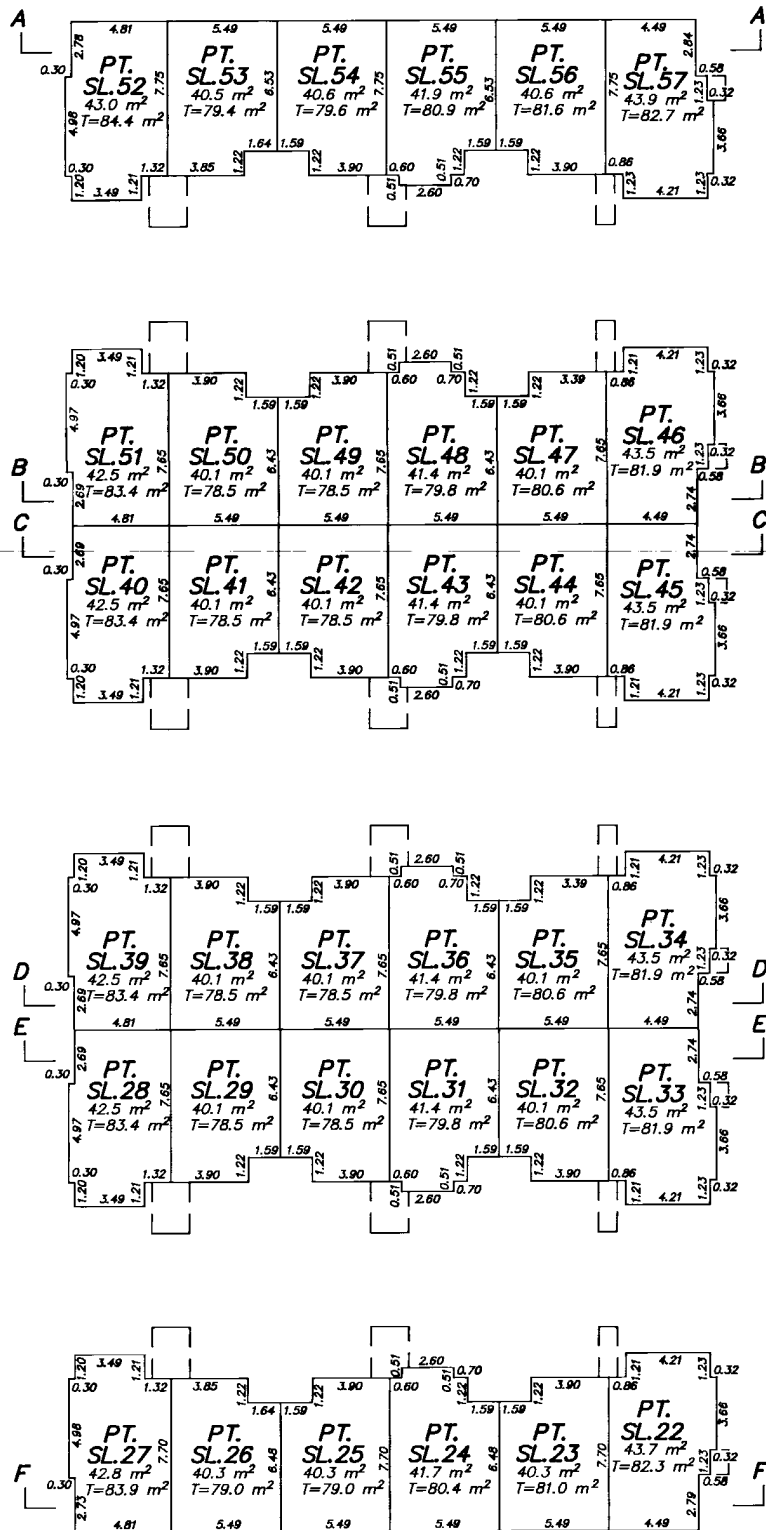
A A

4.81 5.49 5.49 5.49 5.49 4.49
2.78 0.30 4.98
PT. SL.52 43.0 $m^2$ T=84.4 $m^2$
7.75
PT. SL.53 40.5 $m^2$ T=79.4 $m^2$
6.53
PT. SL.54 40.6 $m^2$ T=79.6 $m^2$
7.75
PT. SL.55 41.9 $m^2$ T=80.9 $m^2$
6.53
PT. SL.56 40.6 $m^2$ T=81.6 $m^2$
7.75
PT. SL.57 43.9 $m^2$ T=82.7 $m^2$
2.64 0.58 1.23 0.32 3.66
0.30 1.32 1.20 1.21 3.49 3.85 1.22 1.64 1.59 1.22 3.90 0.60 0.51 1.22 1.59 1.59 1.22 3.90 0.51 2.60 0.70 0.86 1.23 4.21 1.23 0.32

1.20 3.49 1.21 0.30 1.32 3.90 1.22 1.59 1.59 1.22 3.90 0.51 2.60 0.51 0.60 0.70 1.22 1.59 1.59 1.22 3.39 1.21 0.86 4.21 1.23 0.32 3.66
4.97
PT. SL.51 42.5 $m^2$ T=83.4 $m^2$
7.65
PT. SL.50 40.1 $m^2$ T=78.5 $m^2$
6.43
PT. SL.49 40.1 $m^2$ T=78.5 $m^2$
7.65
PT. SL.48 41.4 $m^2$ T=79.8 $m^2$
6.43
PT. SL.47 40.1 $m^2$ T=80.6 $m^2$
7.65
PT. SL.46 43.5 $m^2$ T=81.9 $m^2$
1.23 0.32 0.58 2.74
B 0.30 2.69 B
4.81 5.49 5.49 5.49 5.49 4.49
C C
0.30 2.69 2.74
PT. SL.40 42.5 $m^2$ T=83.4 $m^2$
7.65 4.97
PT. SL.41 40.1 $m^2$ T=78.5 $m^2$
6.43
PT. SL.42 40.1 $m^2$ T=78.5 $m^2$
7.65
PT. SL.43 41.4 $m^2$ T=79.8 $m^2$
6.43
PT. SL.44 40.1 $m^2$ T=80.6 $m^2$
7.65
PT. SL.45 43.5 $m^2$ T=81.9 $m^2$
0.58 1.23 0.32 3.66
0.30 1.32 1.20 1.21 3.49 3.90 1.22 1.59 1.59 1.22 3.90 0.60 0.51 1.22 1.59 1.59 1.22 3.90 0.51 2.60 0.70 0.86 1.21 4.21 1.23 0.32

1.20 3.49 1.21 0.30 1.32 3.90 1.22 1.59 1.59 1.22 3.90 0.51 2.60 0.51 0.60 0.70 1.22 1.59 1.59 1.22 3.39 1.21 0.86 4.21 1.23 0.32 3.66
4.97
PT. SL.39 42.5 $m^2$ T=83.4 $m^2$
7.65
PT. SL.38 40.1 $m^2$ T=78.5 $m^2$
6.43
PT. SL.37 40.1 $m^2$ T=78.5 $m^2$
7.65
PT. SL.36 41.4 $m^2$ T=79.8 $m^2$
6.43
PT. SL.35 40.1 $m^2$ T=80.6 $m^2$
7.65
PT. SL.34 43.5 $m^2$ T=81.9 $m^2$
1.23 0.32 0.58 2.74
D 0.30 2.69 D
4.81 5.49 5.49 5.49 5.49 4.49
E E
0.30 2.69 2.74
PT. SL.28 42.5 $m^2$ T=83.4 $m^2$
7.65 4.97
PT. SL.29 40.1 $m^2$ T=78.5 $m^2$
6.43
PT. SL.30 40.1 $m^2$ T=78.5 $m^2$
7.65
PT. SL.31 41.4 $m^2$ T=79.8 $m^2$
6.43
PT. SL.32 40.1 $m^2$ T=80.6 $m^2$
7.65
PT. SL.33 43.5 $m^2$ T=81.9 $m^2$
0.58 1.23 0.32 3.66
0.30 1.32 1.20 1.21 3.49 3.90 1.22 1.59 1.59 1.22 3.90 0.60 0.51 1.22 1.59 1.59 1.22 3.90 0.51 2.60 0.70 0.86 1.21 4.21 1.23 0.32

1.20 3.49 1.21 0.30 1.32 3.85 1.22 1.64 1.59 1.22 3.90 0.51 2.60 0.70 0.60 0.51 1.22 1.59 1.59 1.22 3.90 1.21 0.86 4.21 1.23 0.32 3.66
4.98
PT. SL.27 42.8 $m^2$ T=83.9 $m^2$
7.70
PT. SL.26 40.3 $m^2$ T=79.0 $m^2$
6.48
PT. SL.25 40.3 $m^2$ T=79.0 $m^2$
7.70
PT. SL.24 41.7 $m^2$ T=80.4 $m^2$
6.48
PT. SL.23 40.3 $m^2$ T=81.0 $m^2$
7.70
PT. SL.22 43.7 $m^2$ T=82.3 $m^2$
1.23 0.32 0.58 2.79
F 0.30 2.73 F
4.81 5.49 5.49 5.49 5.49 4.49